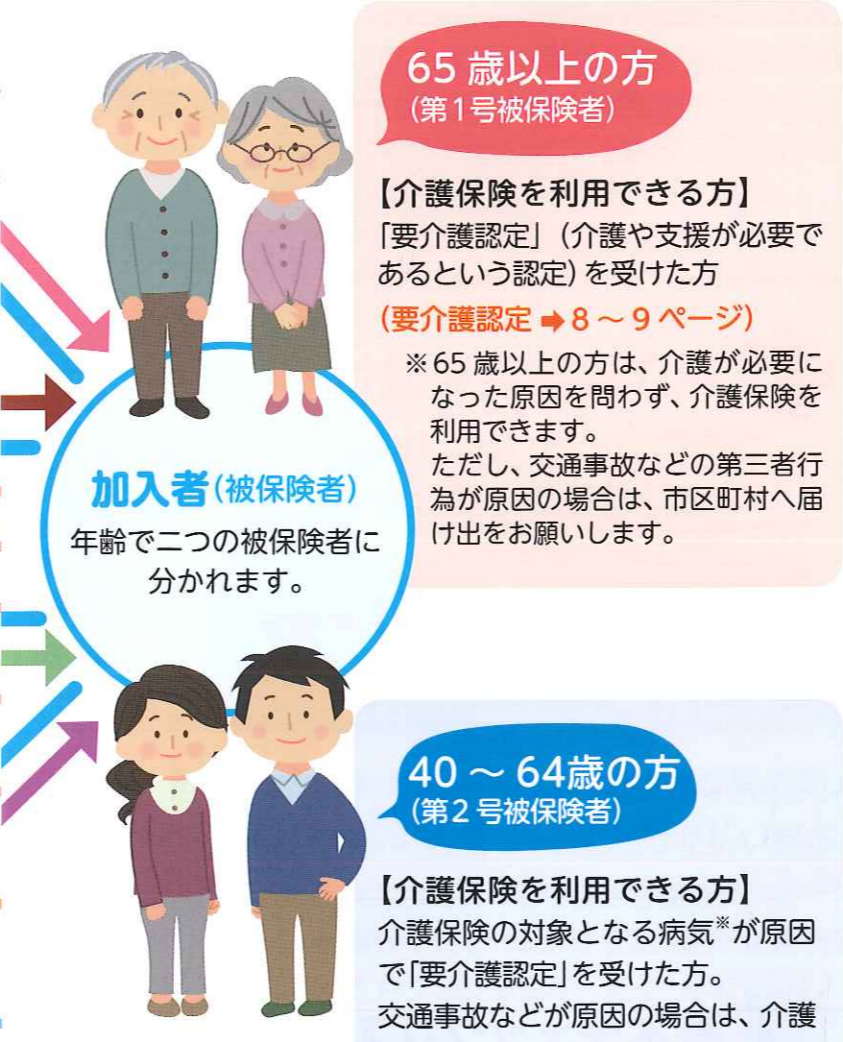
65 歳以上の方
(第1号被保険者)

【介護保険を利用できる方】
「要介護認定」(介護や支援が必要であるという認定)を受けた方
(要介護認定 ➡ 8 ～ 9 ページ)

※ 65 歳以上の方は、介護が必要になった原因を問わず、介護保険を利用できます。
ただし、交通事故などの第三者行為が原因の場合は、市区町村へ届け出をお願いします。

加入者(被保険者)
年齢で二つの被保険者に分かれます。

40 ～ 64歳の方
(第2号被保険者)

【介護保険を利用できる方】
介護保険の対象となる病気※が原因で「要介護認定」を受けた方。
交通事故などが原因の場合は、介護